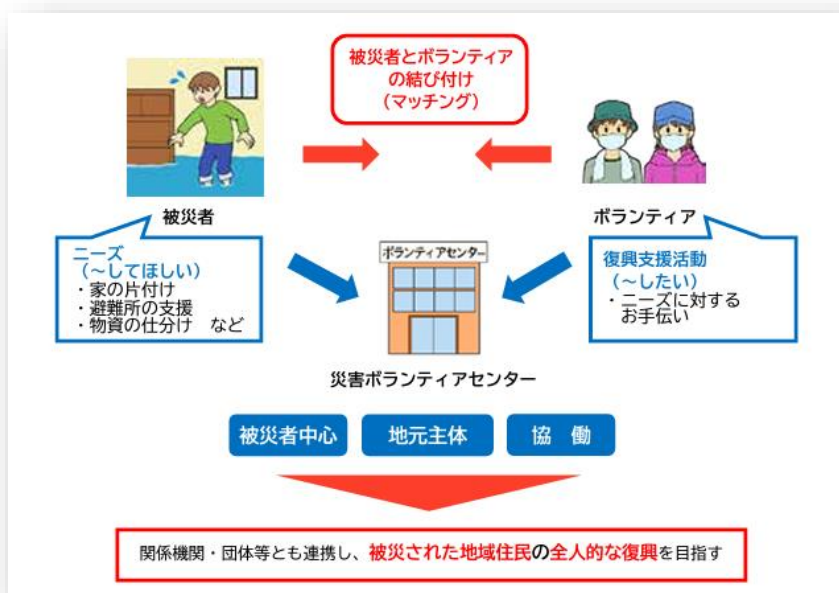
被災者とボランティアの結び付け（マッチング）

被災者

ボランティア

ニーズ（～してほしい）
・家の片付け
・避難所の支援
・物資の仕分け　など

ボランティアセンター

復興支援活動（～したい）
・ニーズに対するお手伝い

災害ボランティアセンター

被災者中心

地元主体

協　働

関係機関・団体等とも連携し、被災された地域住民の全人的な復興を目指す